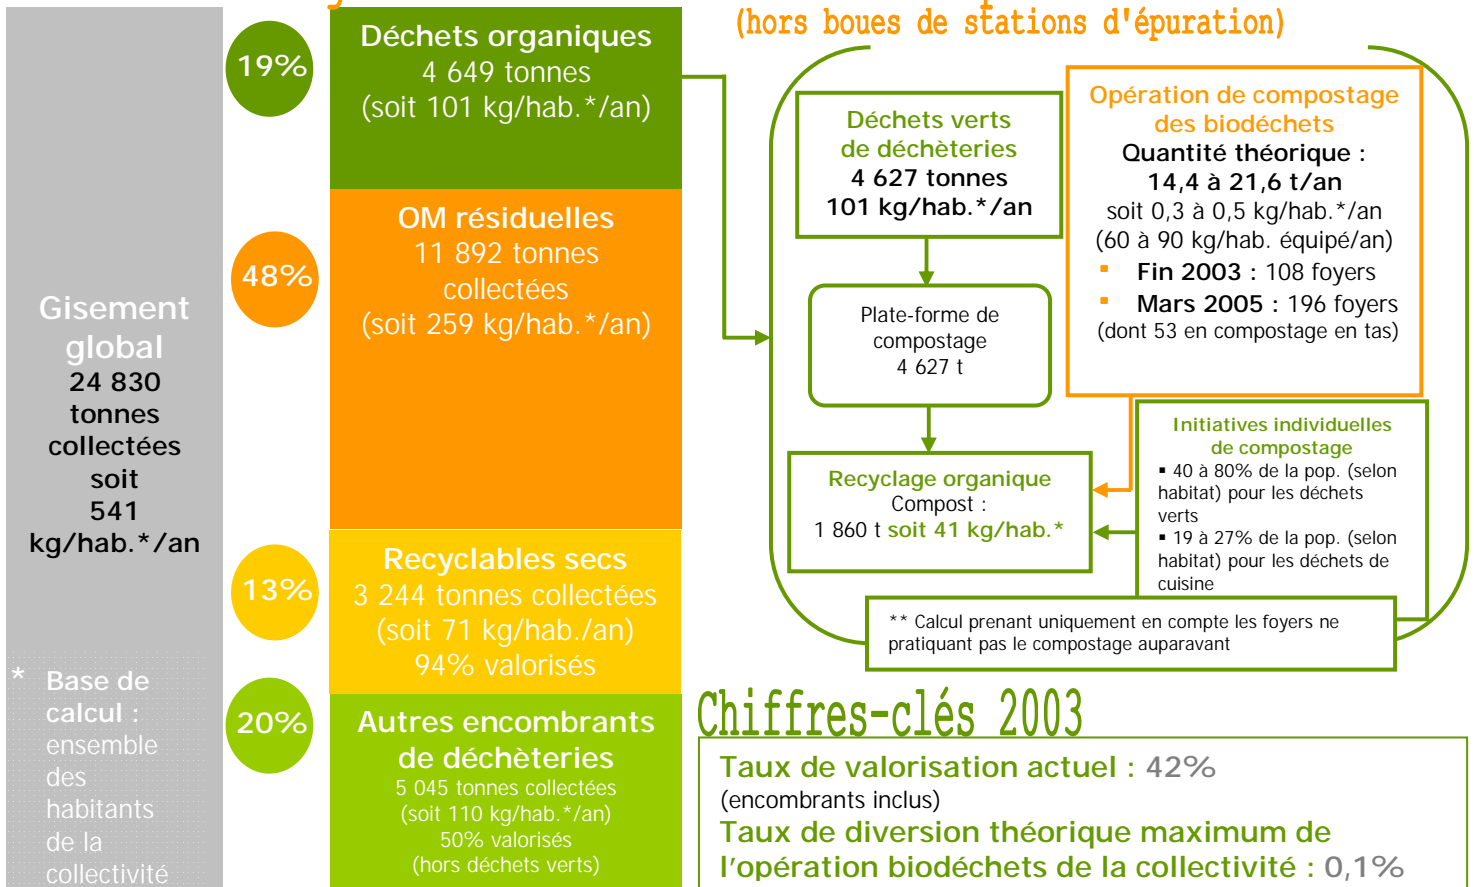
Gisement global
24 830 tonnes collectées
soit
541 kg/hab.*/an

* Base de calcul : ensemble des habitants de la collectivité

19%

Déchets organiques
4 649 tonnes
(soit 101 kg/hab.*/an)

48%

OM résiduelles
11 892 tonnes collectées
(soit 259 kg/hab.*/an)

13%

Recyclables secs
3 244 tonnes collectées
(soit 71 kg/hab./an)
94% valorisés

20%

Autres encombrants de déchèteries
5 045 tonnes collectées
(soit 110 kg/hab.*/an)
50% valorisés
(hors déchets verts)

(hors boues de stations d'épuration)

Déchets verts de déchèteries
4 627 tonnes
101 kg/hab.*/an

Plate-forme de compostage
4 627 t

Recyclage organique
Compost :
1 860 t soit 41 kg/hab.*

Opération de compostage des biodéchets
Quantité théorique :
14,4 à 21,6 t/an
soit 0,3 à 0,5 kg/hab.*/an
(60 à 90 kg/hab. équipé/an)
▪ Fin 2003 : 108 foyers
▪ Mars 2005 : 196 foyers
(dont 53 en compostage en tas)

Initiatives individuelles de compostage
▪ 40 à 80% de la pop. (selon habitat) pour les déchets verts
▪ 19 à 27% de la pop. (selon habitat) pour les déchets de cuisine

** Calcul prenant uniquement en compte les foyers ne pratiquant pas le compostage auparavant

Chiffres-clés 2003

Taux de valorisation actuel : 42%
(encombrants inclus)
Taux de diversion théorique maximum de l'opération biodéchets de la collectivité : 0,1%